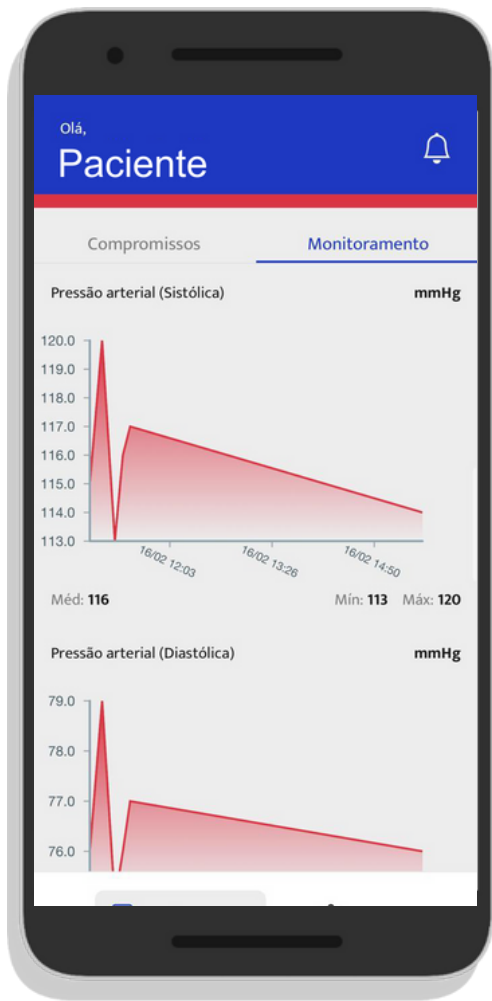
Olá,
Paciente

Compromissos
Monitoramento

Pressão arterial (Sistólica)
mmHg

120.0
119.0
118.0
117.0
116.0
115.0
114.0
113.0

16/02 12:03
16/02 13:26
16/02 14:50

Méd: **116**
Mín: **113** Máx: **120**

Pressão arterial (Diastólica)
mmHg

79.0
78.0
77.0
76.0